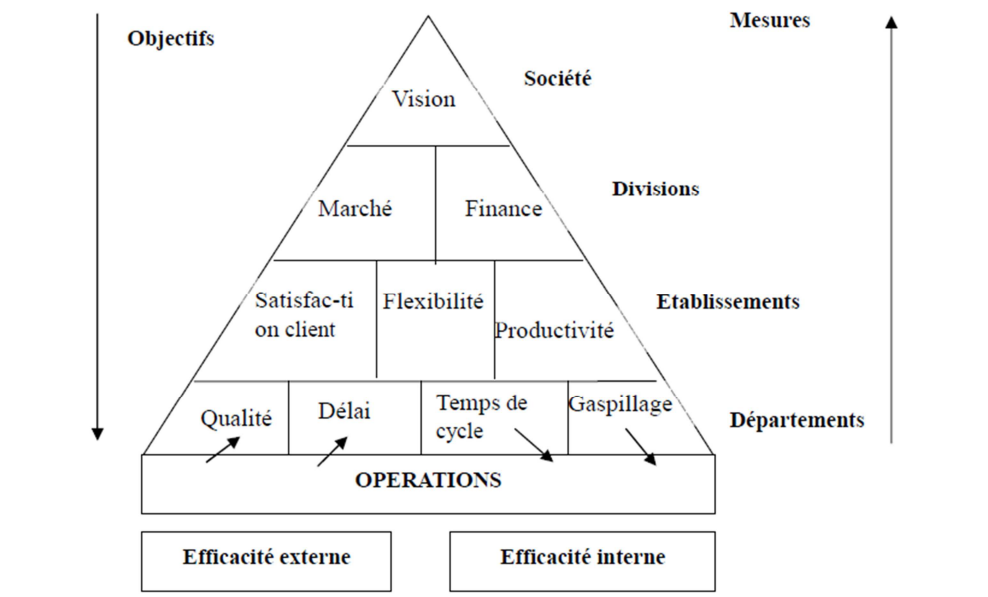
Objectifs

Mesures

Vision

Société

Marché

Finance

Divisions

Satisfac-ti on client

Flexibilité

Productivité

Etablissements

Qualité

Délai

Temps de cycle

Gaspillage

Départements

OPERATIONS

Efficacité externe

Efficacité interne